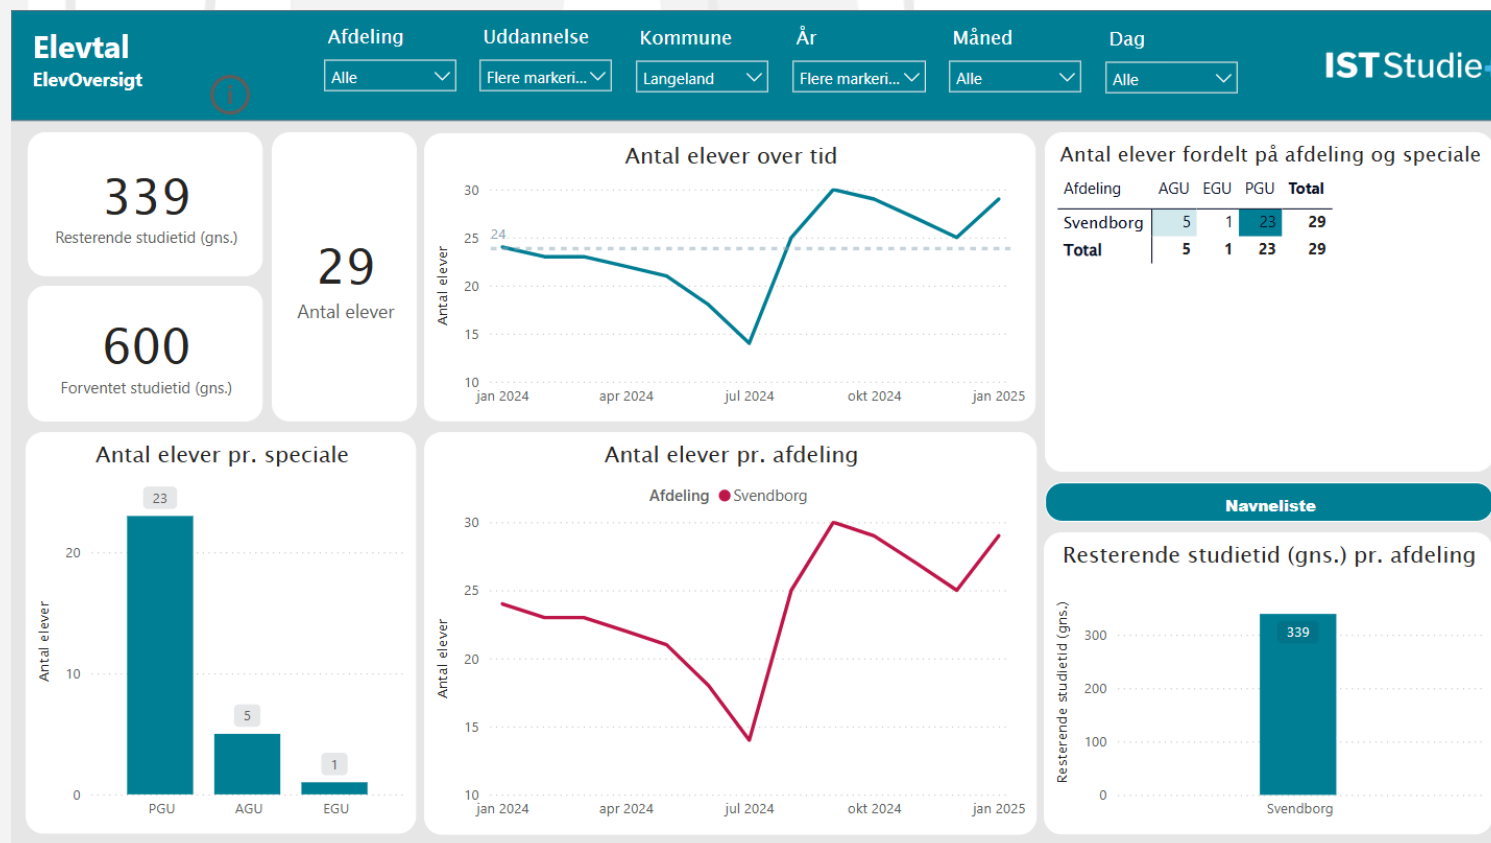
Elevtal
ElevOversigt

Afdeling
Alle

Uddannelse
Flere markeri...

Kommune
Langeland

År
Flere markeri...

Måned
Alle

Dag
Alle

IST Studie

339
Resterende studietid (gns.)

600
Forventet studietid (gns.)

29
Antal elever

Antal elever over tid

| | |
|---|---|
| 30 | |
| 25 | 24 |
| 20 | |
| 15 | |
| 10 | |

Antal elever

jan 2024 apr 2024 jul 2024 okt 2024 jan 2025

Antal elever fordelt på afdeling og speciale

| Afdeling | AGU | EGU | PGU | Total |
|---|---|---|---|---|
| Svendborg | 5 | 1 | 23 | 29 |
| Total | 5 | 1 | 23 | 29 |

Antal elever pr. speciale

Antal elever

20
10
0

23
5
1

PGU AGU EGU

Antal elever pr. afdeling

Afdeling ● Svendborg

30
25
20
15
10

Antal elever

jan 2024 apr 2024 jul 2024 okt 2024 jan 2025

Navneliste

Resterende studietid (gns.) pr. afdeling

Resterende studietid (gns.)

300
200
100
0

339

Svendborg